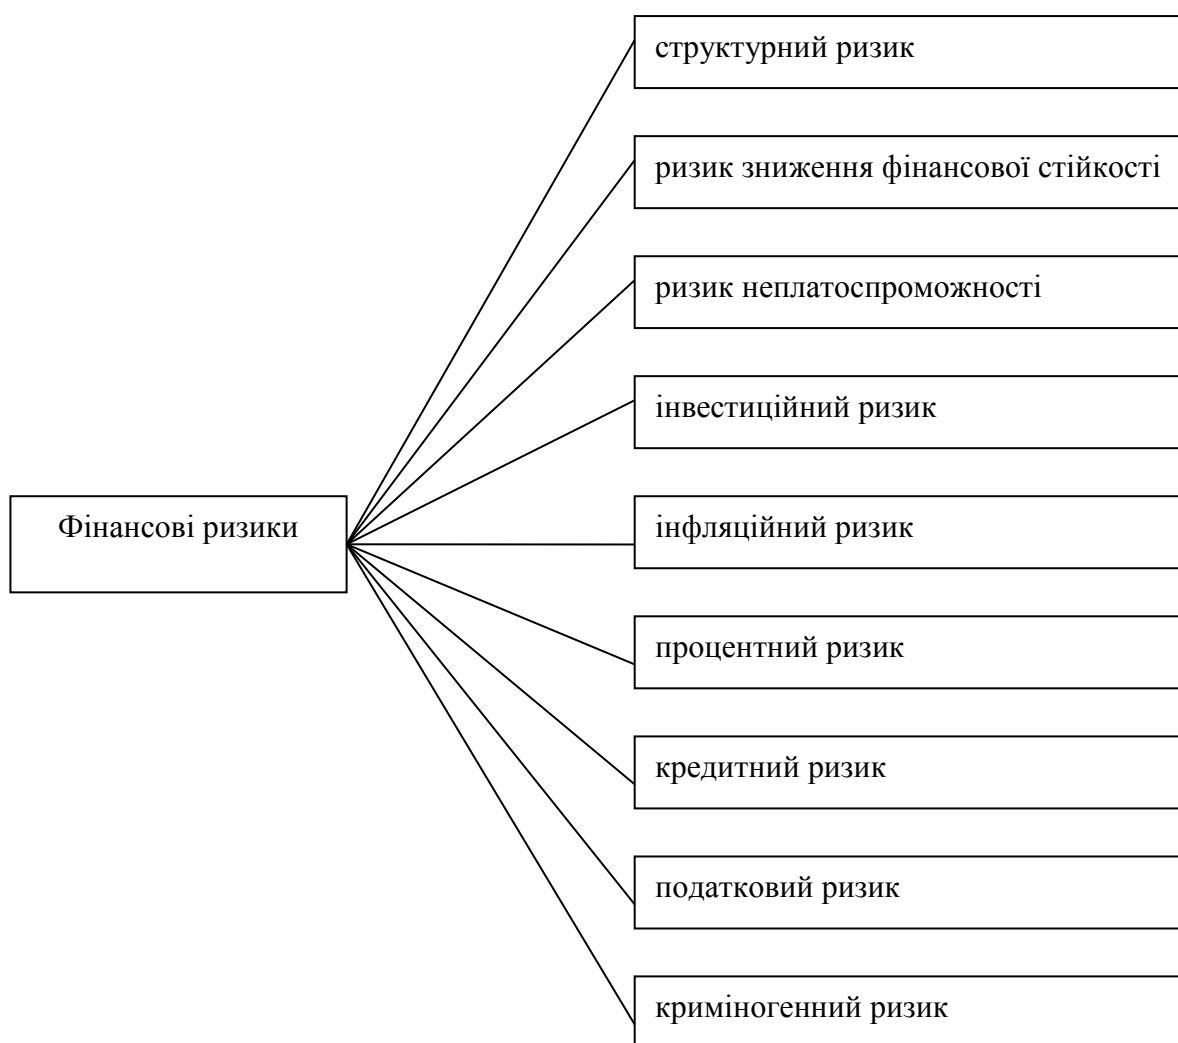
Фінансові ризики

структурний ризик

ризик зниження фінансової стійкості

ризик неплатоспроможності

інвестиційний ризик

інфляційний ризик

процентний ризик

кредитний ризик

податковий ризик

криміногенний ризик